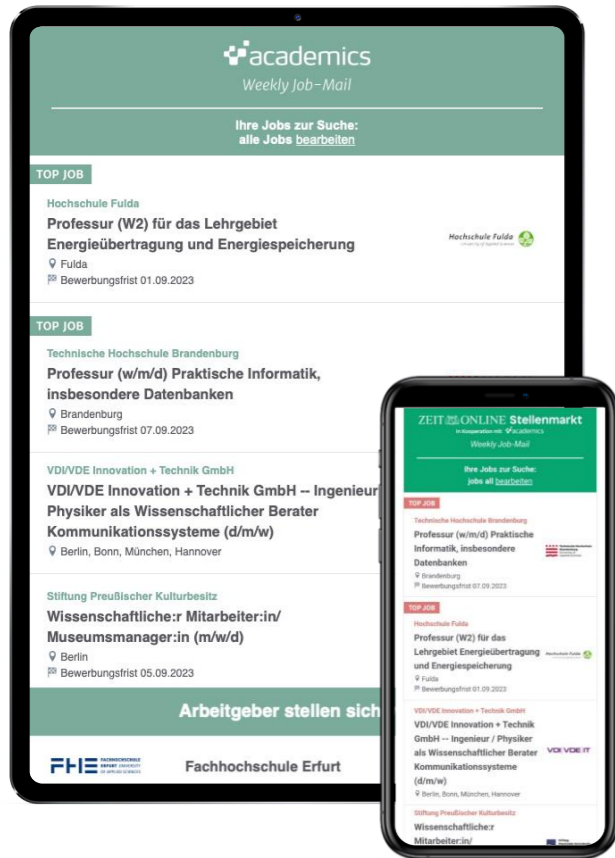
academics
Weekly Job-Mail

Ihre Jobs zur Suche:
alle Jobs bearbeiten

TOP JOB

Hochschule Fulda

Professur (W2) für das Lehrgebiet Energieübertragung und Energiespeicherung

Fulda

Bewerbungsfrist 01.09.2023

Hochschule Fulda

TOP JOB

Technische Hochschule Brandenburg

Professur (w/m/d) Praktische Informatik, insbesondere Datenbanken

Brandenburg

Bewerbungsfrist 07.09.2023

VDI/VDE Innovation + Technik GmbH

VDI/VDE Innovation + Technik GmbH -- Ingenieur/ Physiker als Wissenschaftlicher Berater Kommunikationssysteme (d/m/w)

Berlin, Bonn, München, Hannover

Stiftung Preußischer Kulturbesitz

Wissenschaftliche:r Mitarbeiter:in/ Museumsmanager:in (m/w/d)

Berlin

Bewerbungsfrist 05.09.2023

Arbeitgeber stellen sich

FHE FACHHOCHSCHULE ERFURT UNIVERSITY OF APPLIED SCIENCES

Fachhochschule Erfurt

ZEIT ONLINE Stellenmarkt
in Kooperation mit academics
Weekly Job-Mail

Ihre Jobs zur Suche:
jobs all bearbeiten

TOP JOB

Technische Hochschule Brandenburg

Professur (w/m/d) Praktische Informatik, insbesondere Datenbanken

Brandenburg

Bewerbungsfrist 07.09.2023

TOP JOB

Hochschule Fulda

Professur (W2) für das Lehrgebiet Energieübertragung und Energiespeicherung

Hochschule Fulda

Fulda

Bewerbungsfrist 01.09.2023

VDI/VDE Innovation + Technik GmbH

VDI/VDE Innovation + Technik GmbH -- Ingenieur / Physiker als Wissenschaftlicher Berater Kommunikationssysteme (d/m/w)

VDI VDE IT

Berlin, Bonn, München, Hannover

Stiftung Preußischer Kulturbesitz

Wissenschaftliche:r Mitarbeiter:in/